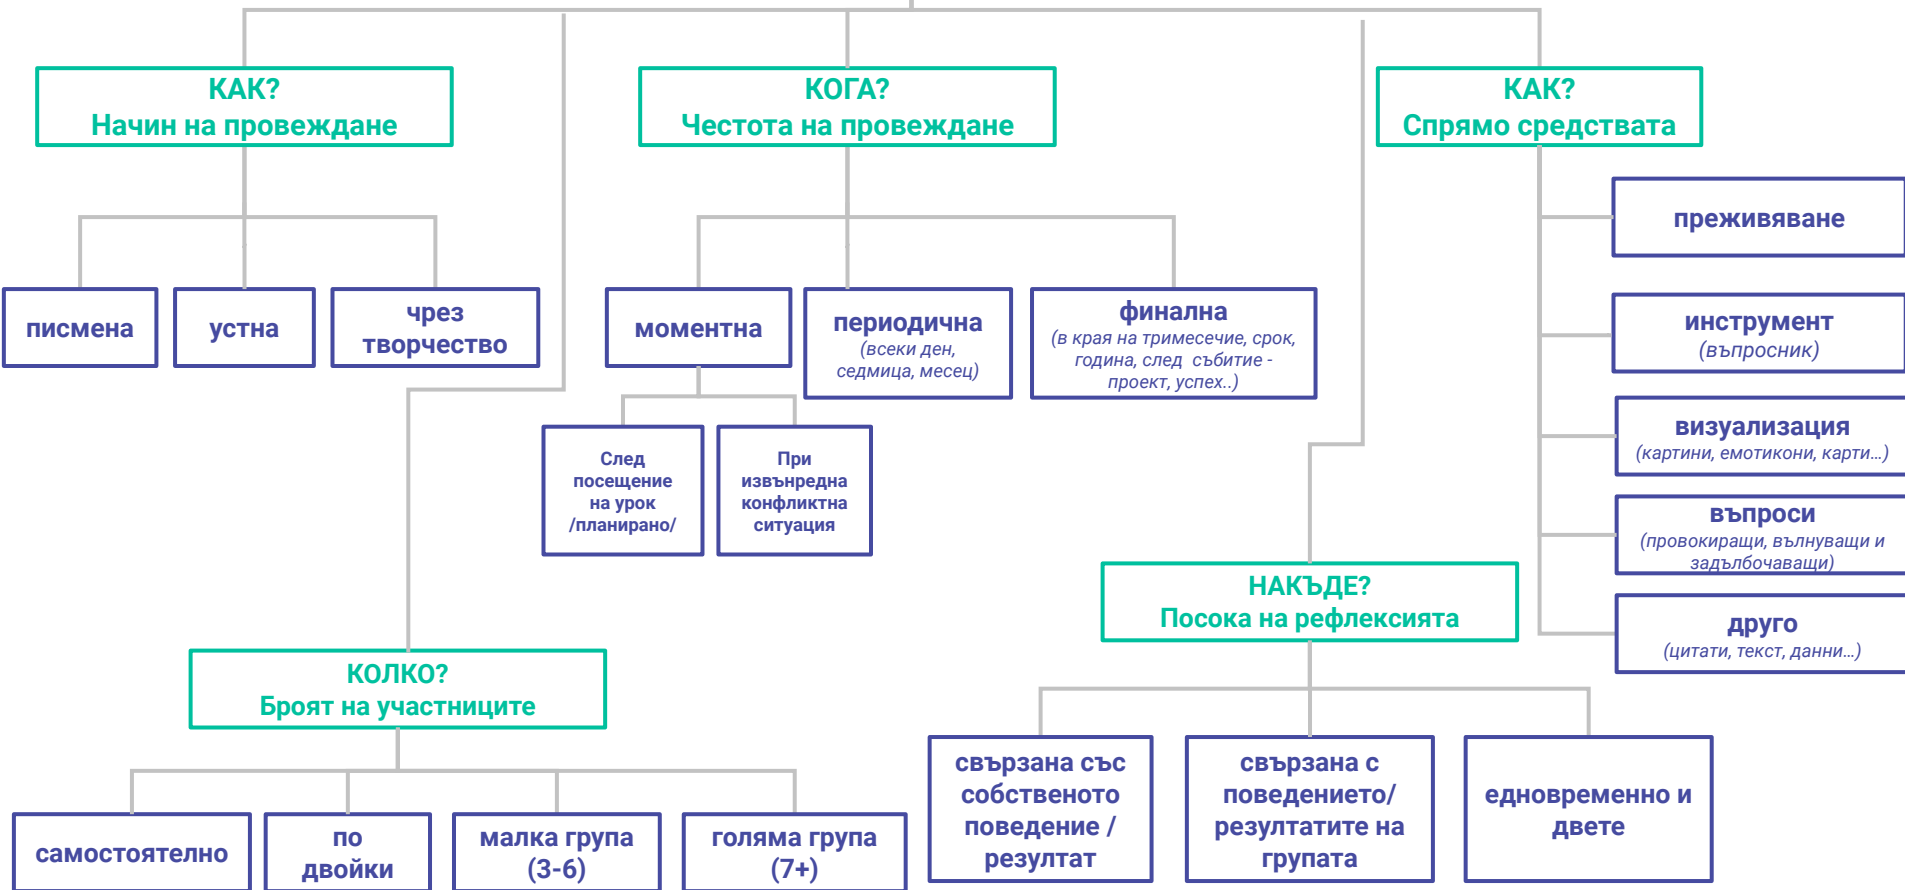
КАК?
Начин на провеждане

писмена

устна

чрез творчество

КОГА?
Честота на провеждане

моментна

След посещение на урок /планирано/

При извънредна конфликтна ситуация

периодична
(всеки ден, седмица, месец)

финална
(в края на тримесечие, срок, година, след събитие - проект, успех..)

КАК?
Спрямо средствата

преживяване

инструмент
(въпросник)

визуализация
(картини, емотикони, карти...)

въпроси
(провокиращи, вълнуващи и задълбочаващи)

друго
(цитати, текст, данни...)

НАКЪДЕ?
Посока на рефлексията

свързана със собственото поведение / резултат

свързана с поведението/ резултатите на групата

едновременно и двете

КОЛКО?
Броят на участниците

самостоятелно

по двойки

малка група (3-6)

голяма група (7+)